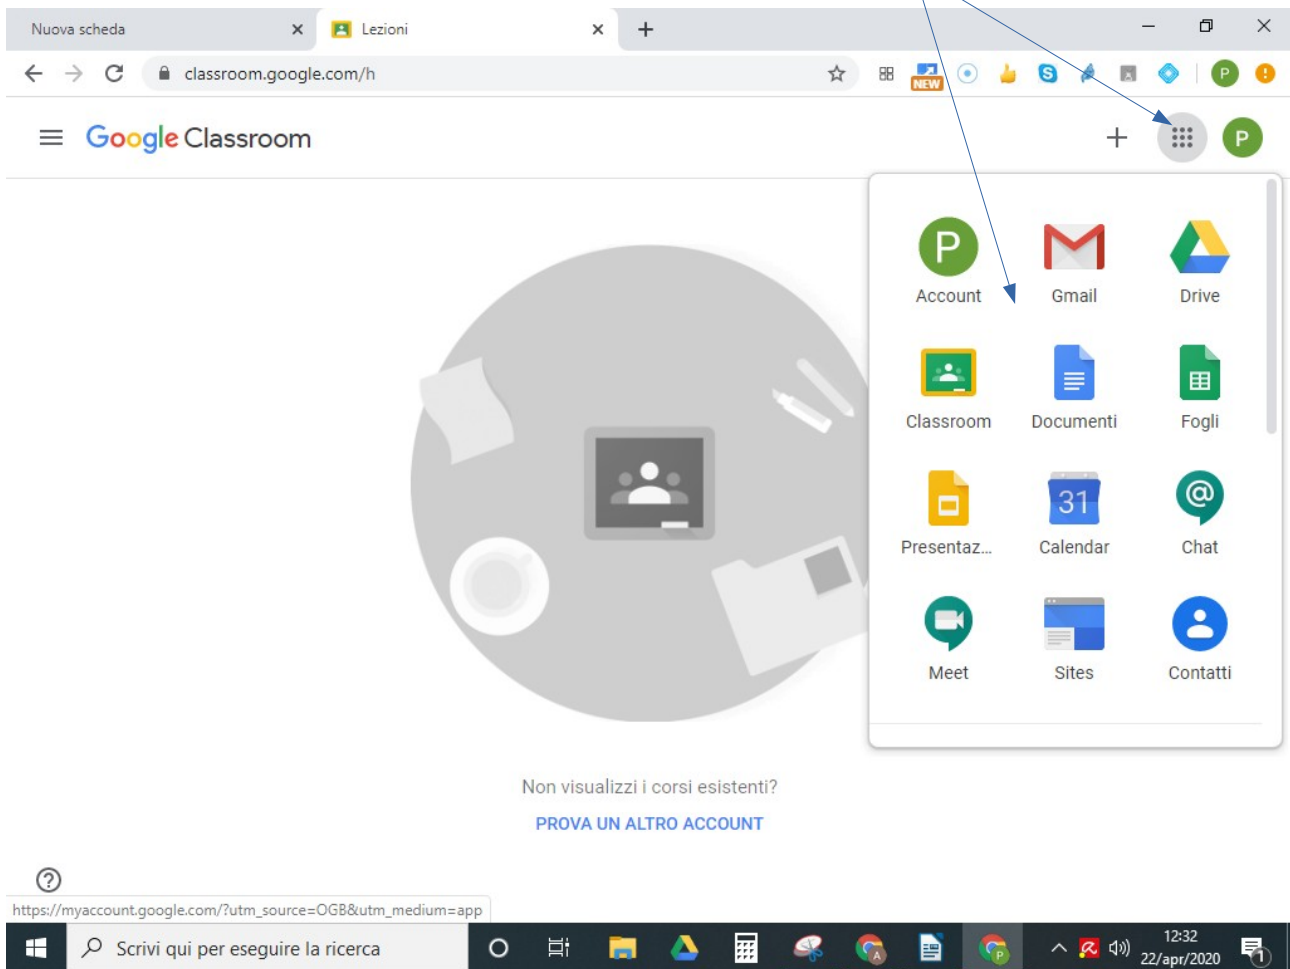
Nuova scheda
Lezioni
classroom.google.com/h

Google Classroom

P
Account
Gmail
Drive
Classroom
Documenti
Fogli
Presentaz...
31
Calendar
Chat
Meet
Sites
Contatti

Non visualizzi i corsi esistenti?
PROVA UN ALTRO ACCOUNT

https://myaccount.google.com/?utm_source=OGB&utm_medium=app

Scrivi qui per eseguire la ricerca
12:32
22/apr/2020